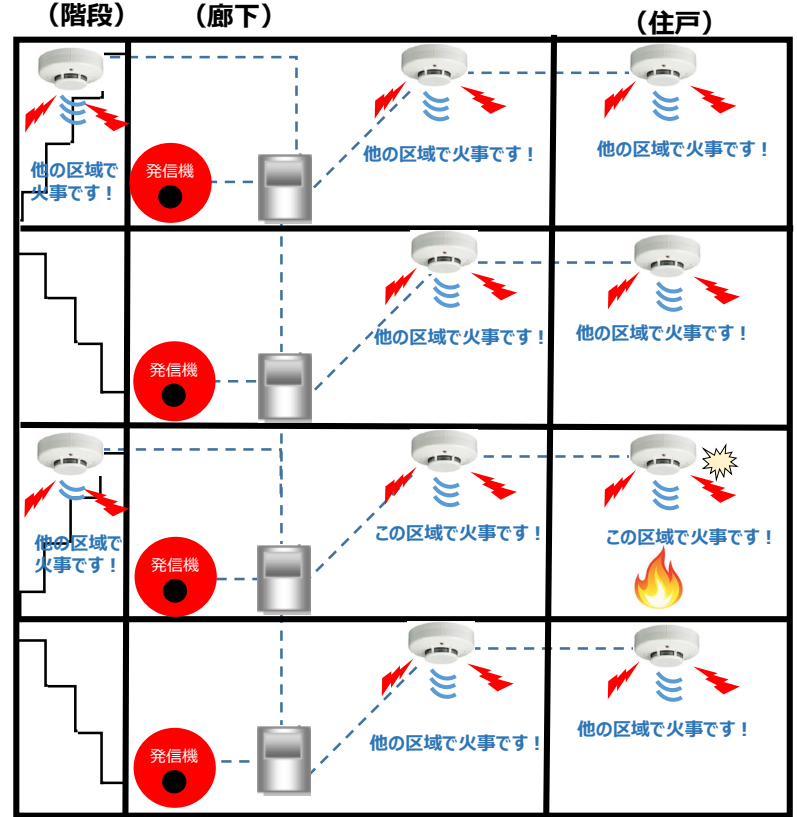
（階段）　（廊下）　（住戸）

他の区域で火事です！

発信機

他の区域で火事です！

他の区域で火事です！

発信機

他の区域で火事です！

他の区域で火事です！

他の区域で火事です！

発信機

この区域で火事です！

この区域で火事です！

発信機

他の区域で火事です！

他の区域で火事です！